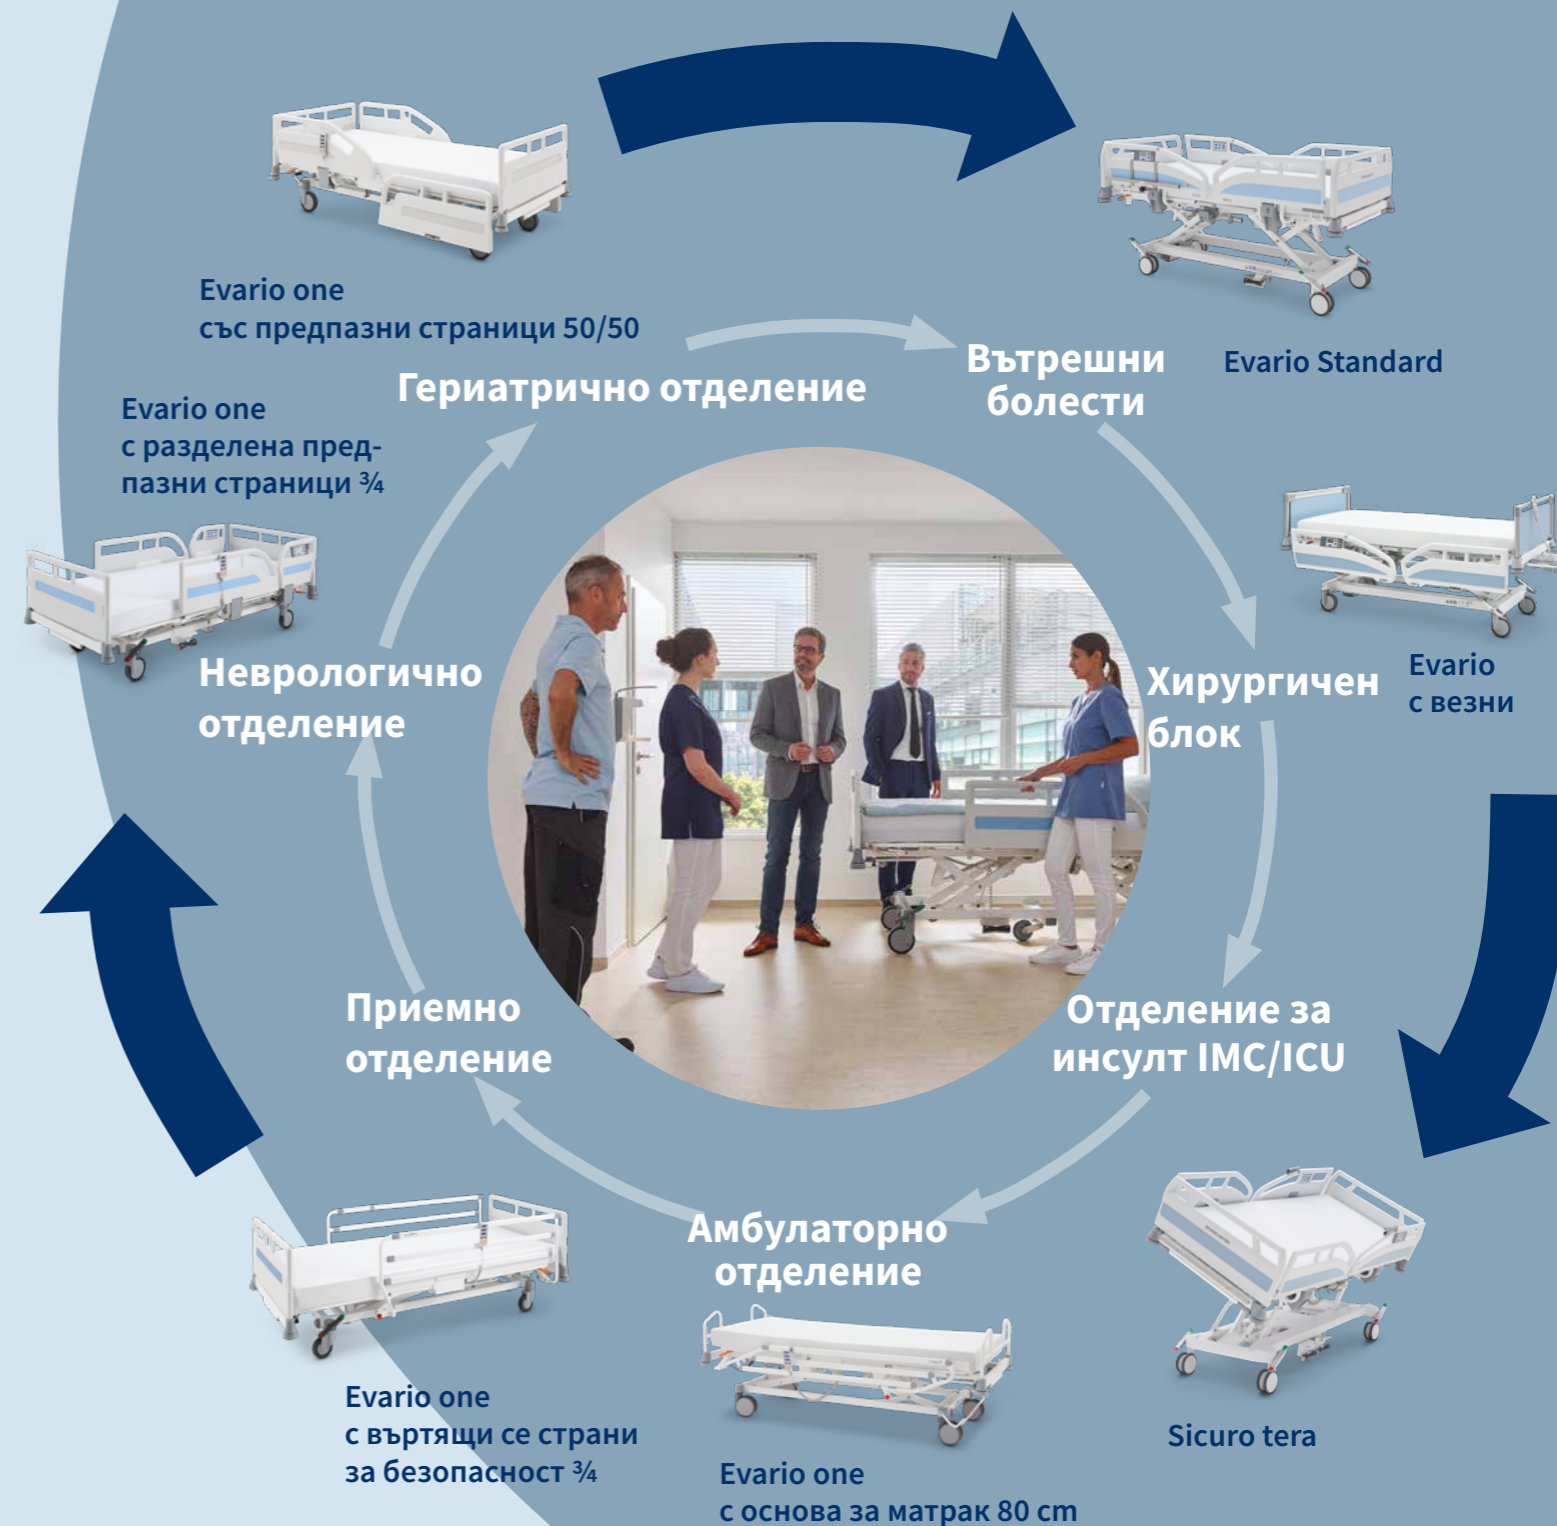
Evario one
със предпазни страници 50/50

Гериатрично отделение

Вътрешни болести

Evario Standard

Evario one
с разделена предпазни страници ¾

Неврологично отделение

Хирургичен блок

Evario
с везни

Приемно отделение

Отделение за инсулт IMC/ICU

Амбулаторно отделение

Evario one
с въртящи се страни за безопасност ¾

Evario one
с основа за матрак 80 cm

Sicuro tera